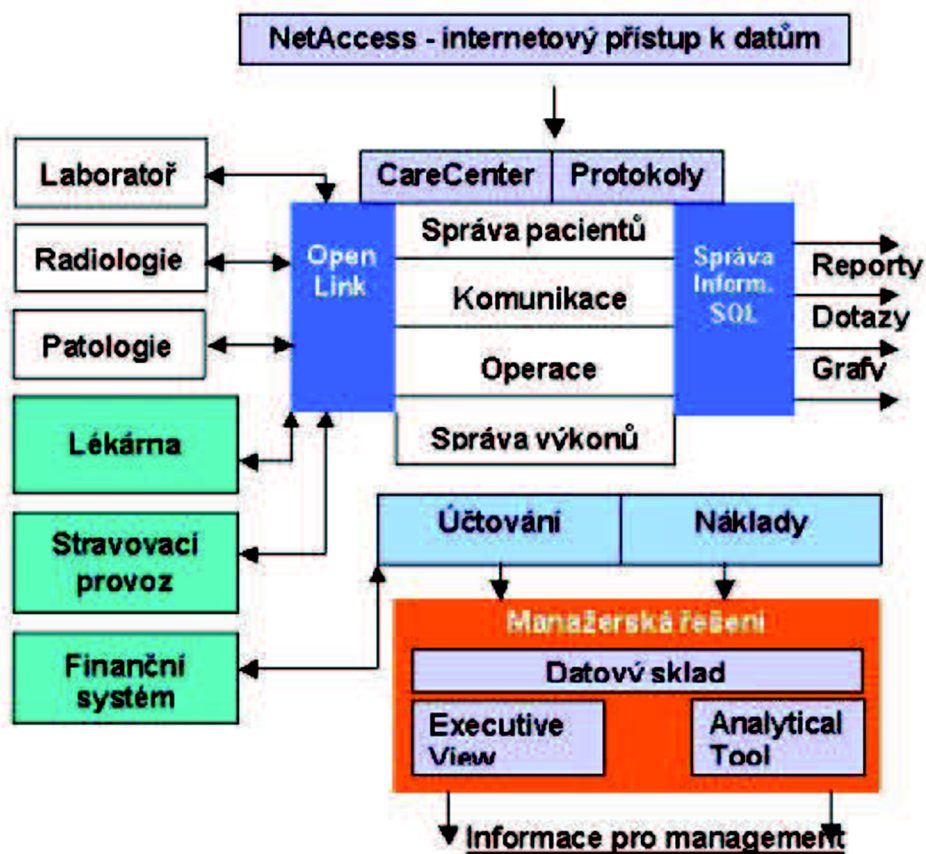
NetAccess - internetový přístup k datům

Laboratoř

Radiologie

Patologie

Lékárna

Stravovací provoz

Finanční systém

CareCenter

Protokoly

Open Link

Správa pacientů

Komunikace

Operace

Správa výkonů

Správa Inform. SQL

Reporty

Dotazy

Grafy

Účtování

Náklady

Manažerská řešení

Datový sklad

Executive View

Analytical Tool

Informace pro management